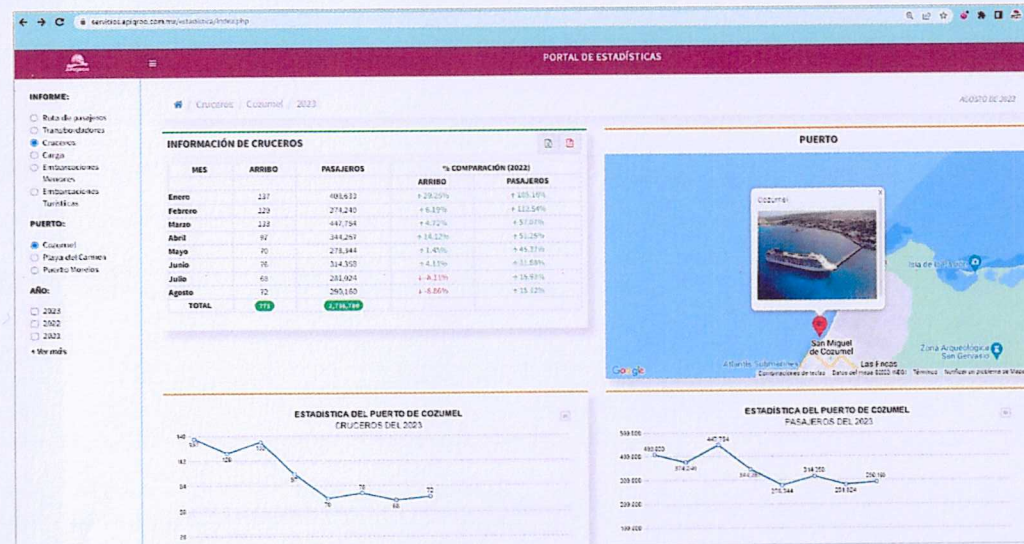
servicios.apiqroo.com.mx/estadistica/index.php

PORTAL DE ESTADÍSTICAS

INFORME:
Ruta de pasajeros
Transbordadores
Cruceros
Carga
Embarcaciones Menores
Embarcaciones Turísticas

PUERTO:
Cozumel
Playa del Carmen
Puerto Morelos

AÑO:
2023
2022
2021
+ Ver más

Cruceros / Cozumel / 2023

AGOSTO DE 2023

INFORMACIÓN DE CRUCEROS

| MES | ARRIBO | PASAJEROS | % COMPARACIÓN (2022) ARRIBO | % COMPARACIÓN (2022) PASAJEROS |
|---|---|---|---|---|
| Enero | 137 | 403,633 | ↑ 29.25% | ↑ 105.18% |
| Febrero | 129 | 374,240 | ↑ 6.19% | ↑ 122.54% |
| Marzo | 133 | 447,754 | ↑ 4.72% | ↑ 57.07% |
| Abril | 97 | 344,297 | ↑ 16.17% | ↑ 51.29% |
| Mayo | 70 | 278,344 | ↑ 1.45% | ↑ 45.37% |
| Junio | 76 | 314,358 | ↑ 4.11% | ↑ 31.58% |
| Julio | 65 | 281,024 | ↓ -4.31% | ↑ 15.93% |
| Agosto | 72 | 290,160 | ↓ -8.86% | ↑ 15.12% |
| TOTAL | 779 | 2,734,780 | | |

PUERTO

Cozumel
San Miguel de Cozumel
Isla de Cozumel
Zona Arqueológica San Gervasio
Atlantis Submarines
Las Fincas
Google
Combinaciones de teclas  Datos del mapa ©2023 INEGI  Términos  Notificar un problema de Maps

ESTADISTICA DEL PUERTO DE COZUMEL
CRUCEROS DEL 2023
140 137 129 133 97 70 76 65 72

ESTADISTICA DEL PUERTO DE COZUMEL
PASAJEROS DEL 2023
500 000 400 000 300 000 200 000 100 000
403 633 374 240 447 754 344 297 278 344 314 358 281 024 290 160